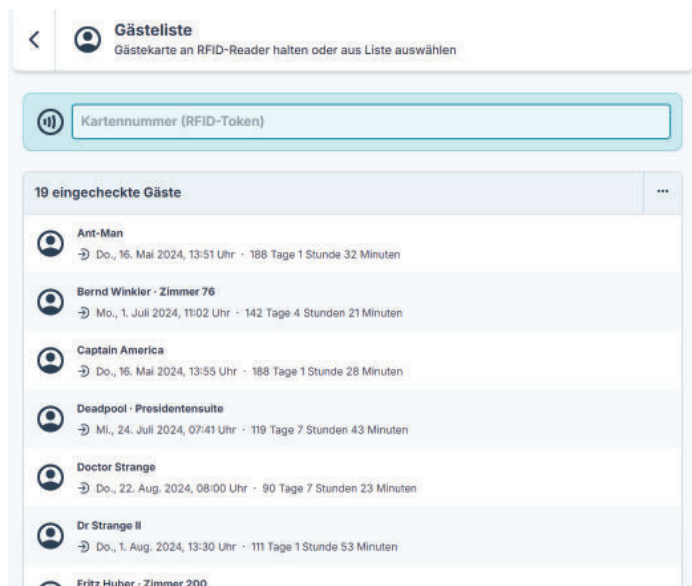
Gästeliste
Gästekarte an RFID-Reader halten oder aus Liste auswählen

Kartennummer (RFID-Token)

19 eingecheckte Gäste

...

Ant-Man
Do., 16. Mai 2024, 13:51 Uhr · 188 Tage 1 Stunde 32 Minuten

Bernd Winkler · Zimmer 76
Mo., 1. Juli 2024, 11:02 Uhr · 142 Tage 4 Stunden 21 Minuten

Captain America
Do., 16. Mai 2024, 13:55 Uhr · 188 Tage 1 Stunde 28 Minuten

Deadpool · Presidentensuite
Mi., 24. Juli 2024, 07:41 Uhr · 119 Tage 7 Stunden 43 Minuten

Doctor Strange
Do., 22. Aug. 2024, 08:00 Uhr · 90 Tage 7 Stunden 23 Minuten

Dr Strange II
Do., 1. Aug. 2024, 13:30 Uhr · 111 Tage 1 Stunde 53 Minuten

Fritz Huber · Zimmer 200